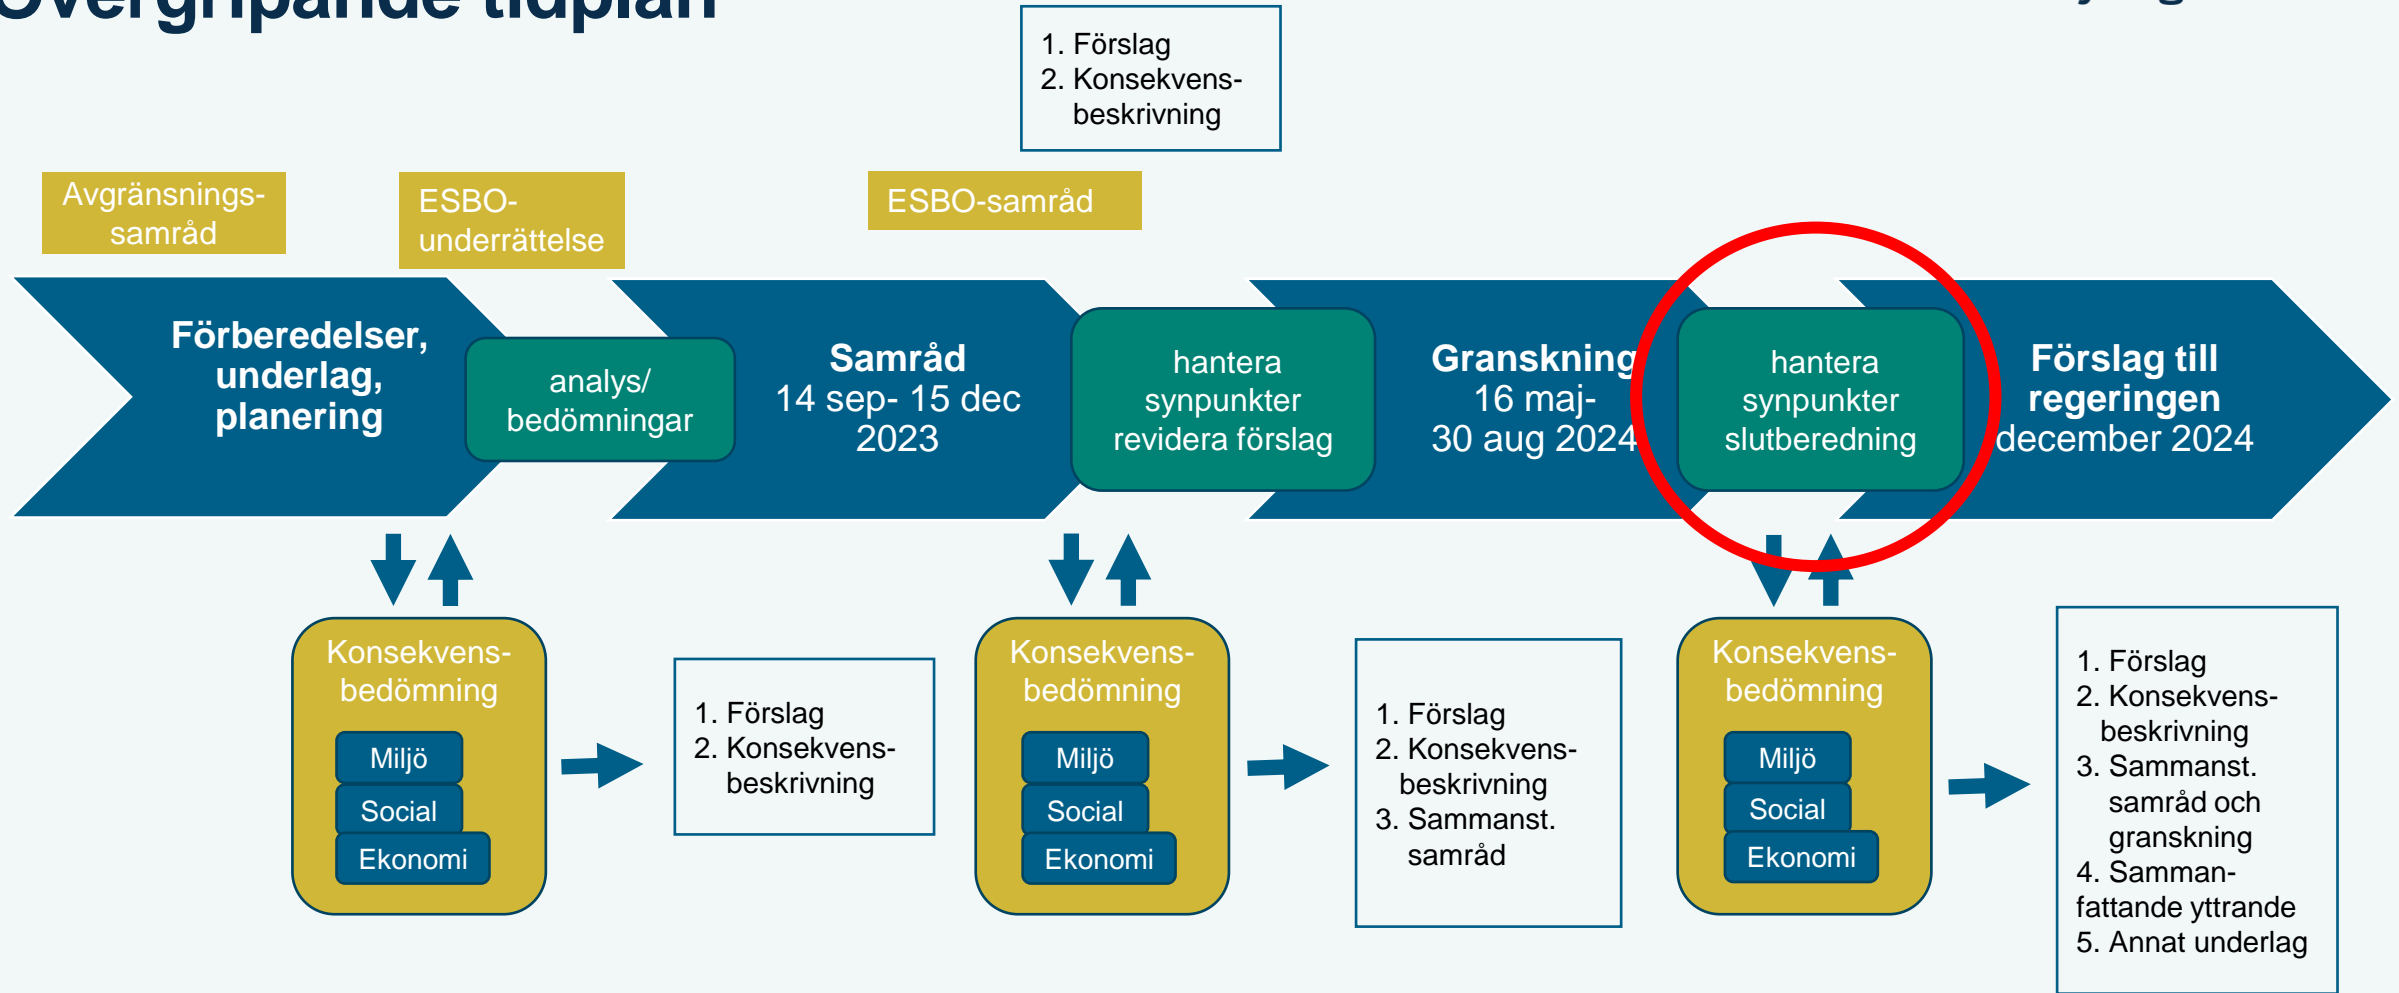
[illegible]

1. Förslag
2. Konsekvensbeskrivning

Avgränsningssamråd

ESBO-underrättelse

ESBO-samråd

Förberedelser, underlag, planering

analys/ bedömningar

Samråd
14 sep- 15 dec 2023

hantera synpunkter revidera förslag

Granskning
16 maj- 30 aug 2024

hantera synpunkter slutberedning

Förslag till regeringen
december 2024

Konsekvensbedömning
Miljö
Social
Ekonomi

1. Förslag
2. Konsekvensbeskrivning

Konsekvensbedömning
Miljö
Social
Ekonomi

1. Förslag
2. Konsekvensbeskrivning
3. Sammanst. samråd

Konsekvensbedömning
Miljö
Social
Ekonomi

1. Förslag
2. Konsekvensbeskrivning
3. Sammanst. samråd och granskning
4. Sammanfattande yttrande
5. Annat underlag